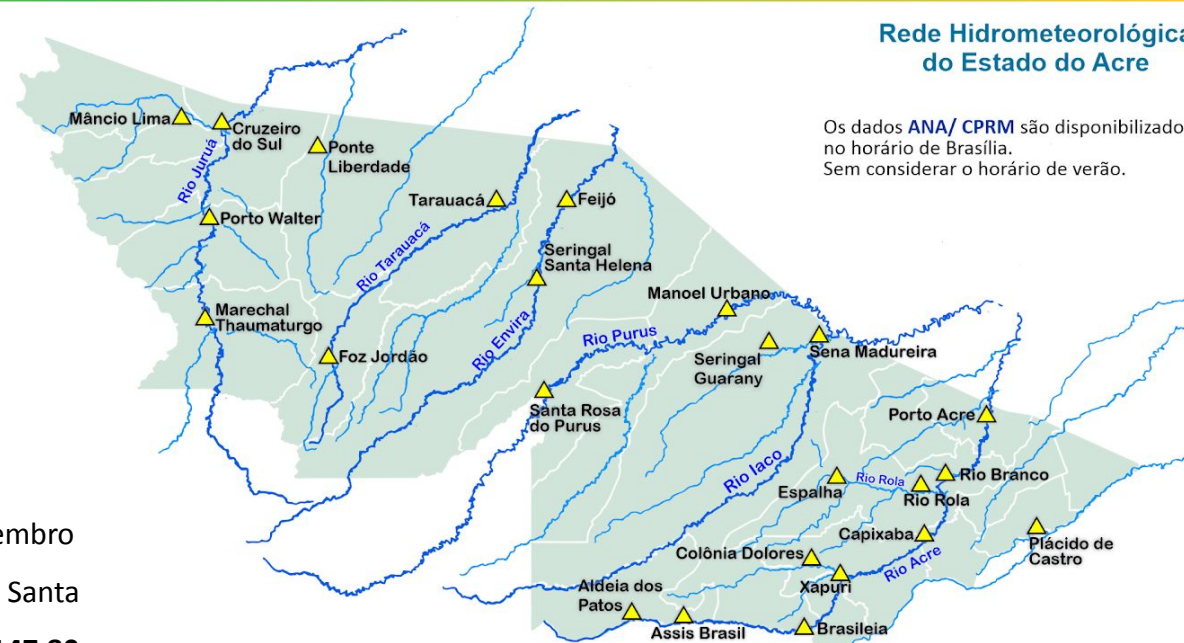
Rede Hidrometeorológica do Estado do Acre

Os dados ANA/ CPRM são disponibilizado no horário de Brasília.
Sem considerar o horário de verão.

Mâncio Lima
Cruzeiro do Sul
Ponte Liberdade
Rio Juruá
Porto Walter
Tarauacá
Feijó
Rio Tarauacá
Seringal Santa Helena
Marechal Thaumaturgo
Foz Jordão
Rio Envira
Manoel Urbano
Rio Purus
Seringal Guarany
Sena Madureira
Santa Rosa do Purus
Porto Acre
Rio Iaco
Espalha
Rio Rola
Rio Branco
Rio Rola
Capixaba
Plácido de Castro
Colônia Dolores
Xapuri
Rio Acre
Aldeia dos Patos
Assis Brasil
Brasileia

embro
Santa
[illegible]